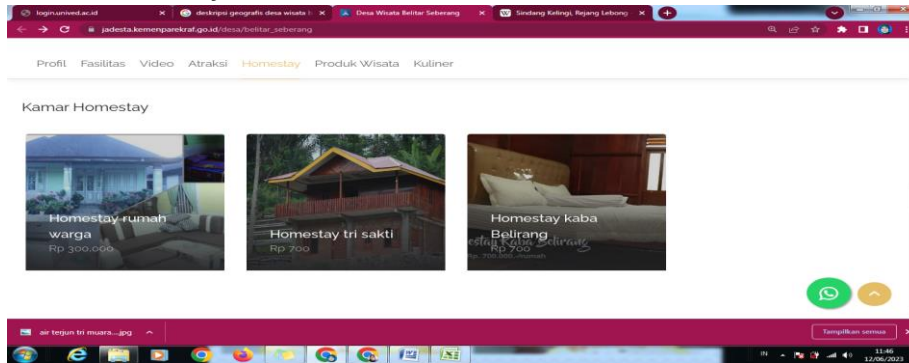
login.unived.ac.id ×
deskripsi geografis desa wisata ×
Desa Wisata Belitar Seberang ×
Sindang Kelingi, Rejang Lebong ×
+

jadesta.kemenparekraf.go.id/desa/belitar_seberang

Profil Fasilitas Video Atraksi Homestay Produk Wisata Kuliner

Kamar Homestay

Homestay rumah warga
Rp 300.000

Homestay tri sakti
Rp 700

Homestay kaba Belirang
Rp 700
estay Kaba Belirang
Rp. 700.000 /Rumah

air terjun tri muara....jpg ^
Tampilkan semua ×

IN 11:46 12/06/2023